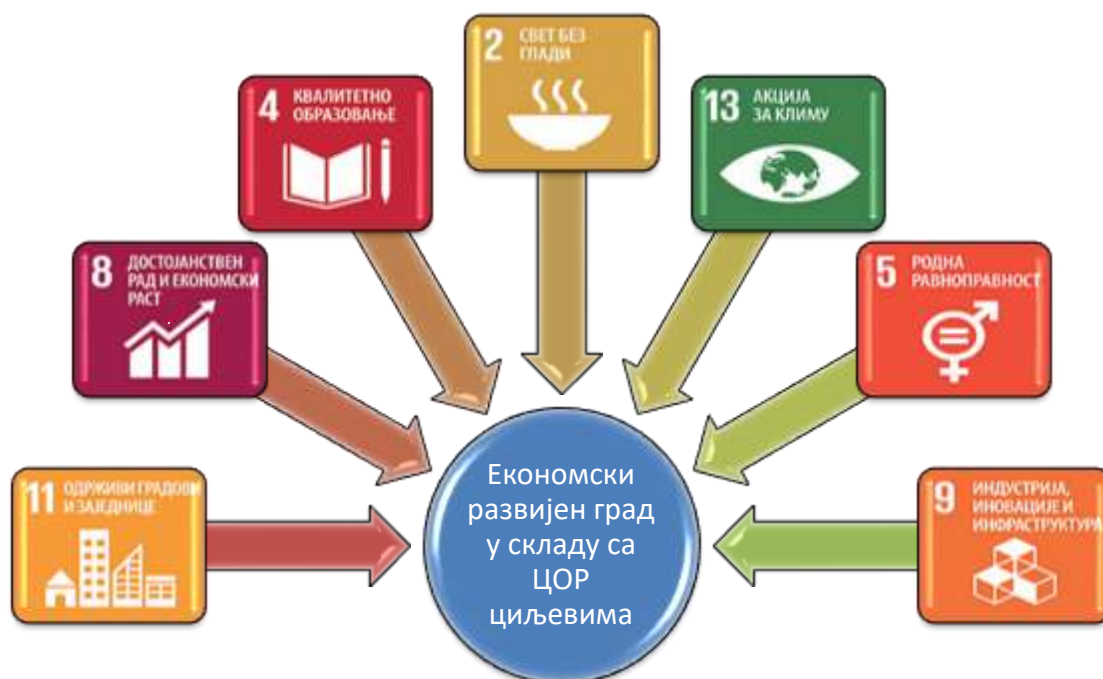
2 СВЕТ БЕЗ ГЛАДИ

4 КВАЛИТЕТНО ОБРАЗОВАЊЕ

13 АКЦИЈА ЗА КЛИМУ

8 ДОСТОЈАНСТВЕН РАД И ЕКОНОМСКИ РАСТ

5 РОДНА РАВНОПРАВНОСТ

11 ОДРЖИВИ ГРАДОВИ И ЗАЈЕДНИЦЕ

Економски развијен град у складу са ЦОР циљевима

9 ИНДУСТРИЈА, ИНОВАЦИЈЕ И ИНФРАСТРУКТУРА